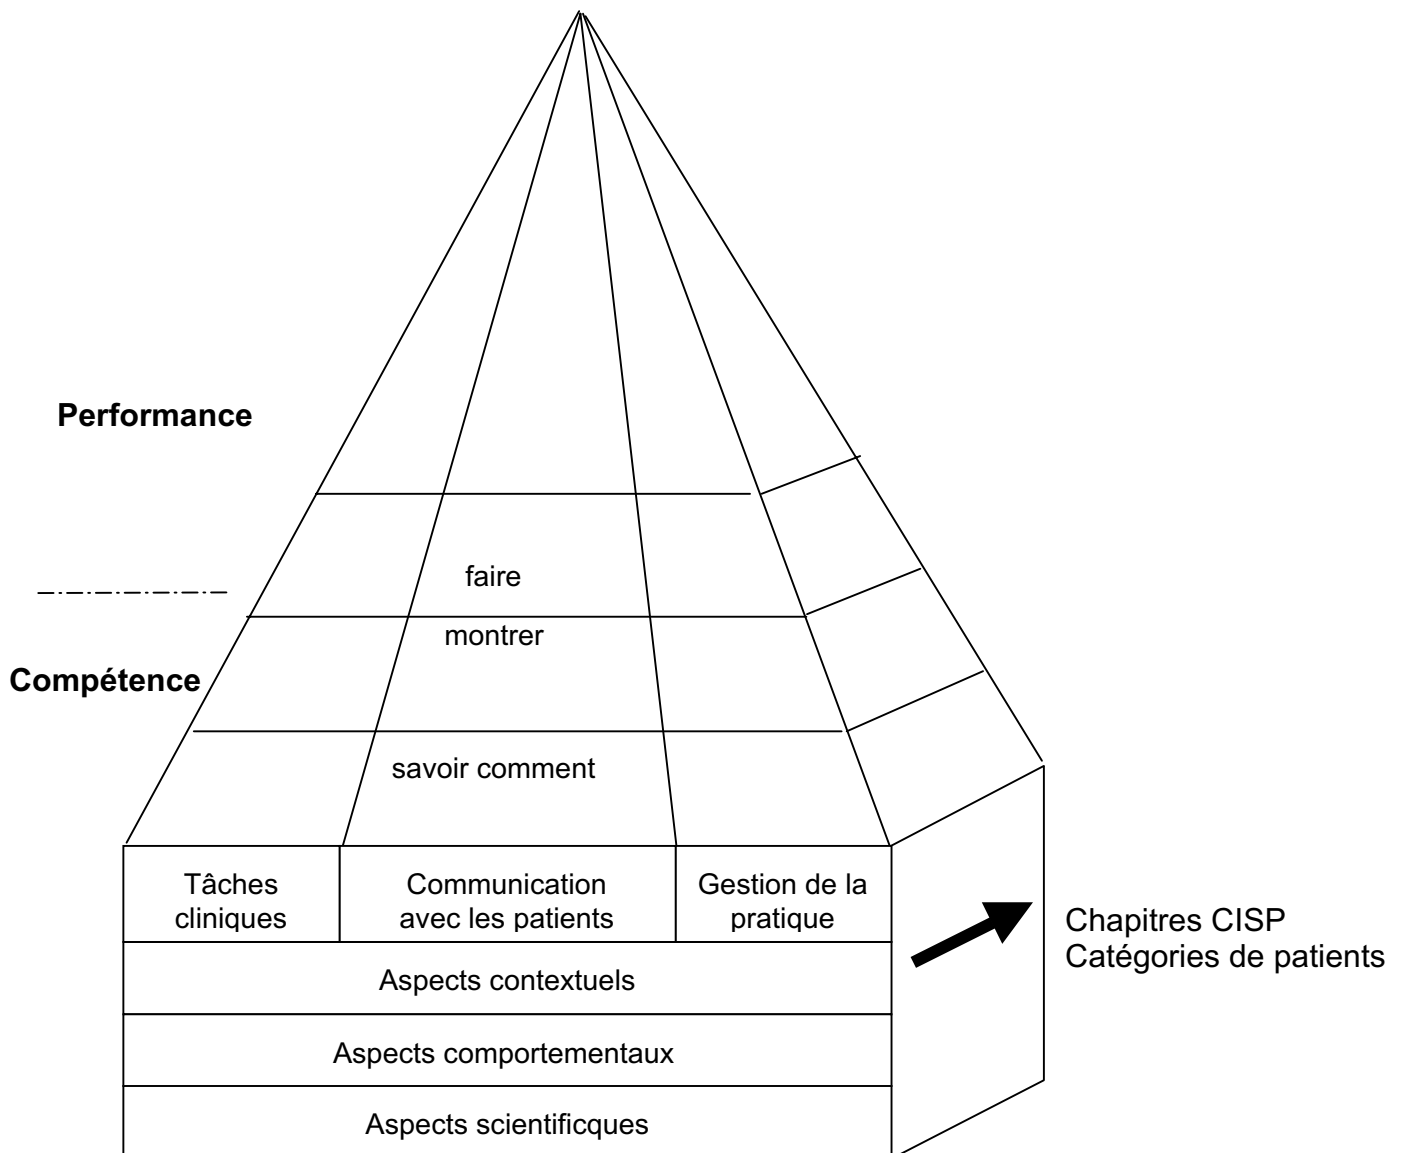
Performance

faire

montrer

Compétence

savoir comment

| Tâches cliniques | Communication avec les patients | Gestion de la pratique |
|---|---|---|

Aspects contextuels

Aspects comportementaux

Aspects scientificques

Chapitres CISP
Catégories de patients